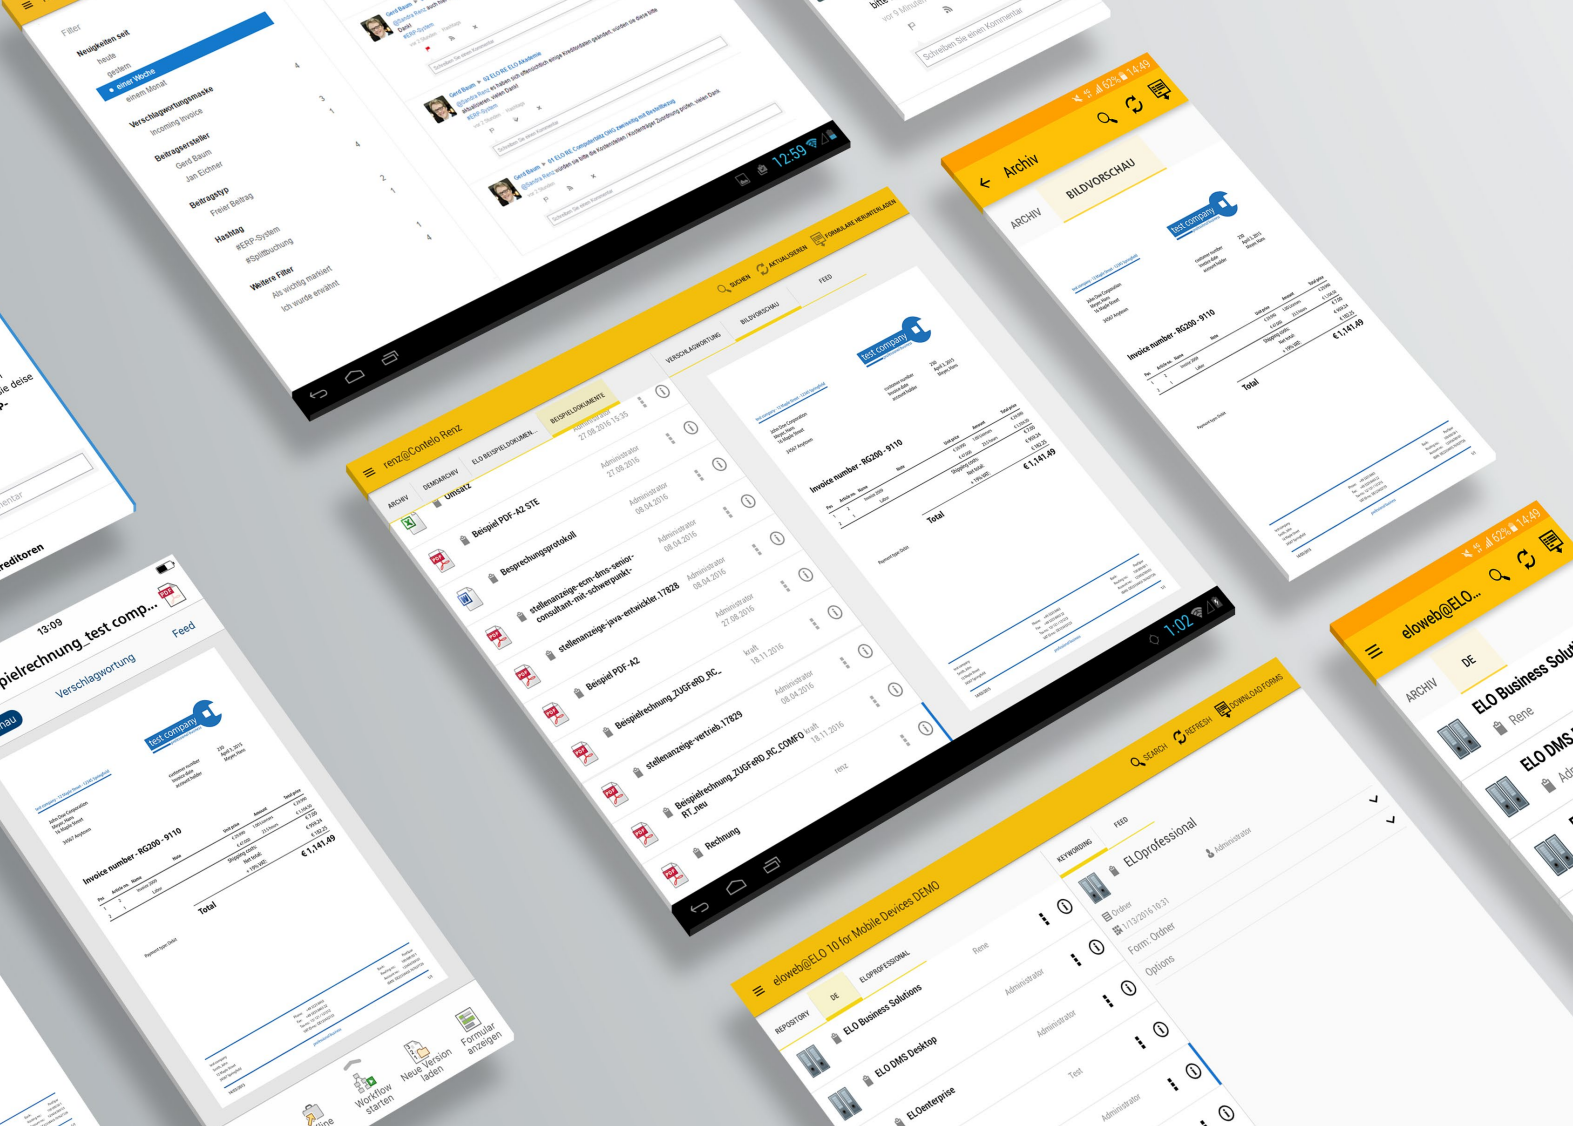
Filter
Neuigkeiten seit
heute
gestern
einer Woche
einem Monat
Verschlagwortungsmaske
Incoming Invoice
Beitragsersteller
Gerd Baum
Jan Eichner
Beitragstyp
Freier Beitrag
Hashtag
#ERP-System
#Splittbuchung
Weitere Filter
Als wichtig markiert
Ich wurde erwähnt
Gerd Baum
Schreiben Sie einen Kommentar
12:59
Schreiben Sie einen Kommentar
Archiv
ARCHIV
BILDVORSCHAU
test company
Invoice number - RG200 - 9110
Total
€1,141.49
14:49
renz@Contelo Renz
SUCHEN
AKTUALISIEREN
FORMULARE HERUNTERLADEN
ARCHIV
DEMOARCHIV
ELO BEISPIELDOKUMEN...
BEISPIELDOKUMENTE
VERSCHLAGWORTUNG
BILDVORSCHAU
FEED
Umsatz
Administrator
27.08.2016 15:35
Beispiel PDF-A2 STE
Administrator
27.08.2016
Besprechungsprotokoll
Administrator
08.04.2016
stellenanzeige-ecm-dms-senior-consultant-mit-schwerpunkt-
Administrator
08.04.2016
stellenanzeige-java-entwickler.17828
Administrator
08.04.2016
Beispiel PDF-A2
Administrator
27.08.2016
Beispielrechnung_ZUGFeRD_RC_
kraft
18.11.2016
stellenanzeige-vertrieb.17829
Administrator
08.04.2016
Beispielrechnung_ZUGFeRD_RC_COMFORT_neu
kraft
18.11.2016
Rechnung
renz
test company
Invoice number - RG200 - 9110
Total
€1,141.49
1:02
13:09
Beispielrechnung_test comp...
Verschlagwortung
Feed
test company
Invoice number - RG200 - 9110
Total
€1,141.49
Workflow starten
Neue Version laden
Formular anzeigen
Kreditoren
eloweb@ELO 10 for Mobile Devices DEMO
SEARCH
REFRESH
DOWNLOAD FORMS
REPOSITORY
DE
ELOPROFESSIONAL
KEYWORDING
FEED
ELO Business Solutions
Rene
ELO DMS Desktop
Administrator
ELOenterprise
Test
Administrator
ELOprofessional
Administrator
Ordner
1/13/2016 10:31
Form: Ordner
Options
eloweb@ELO...
ARCHIV
DE
ELO Business Solu
Rene
ELO DMS
14:49